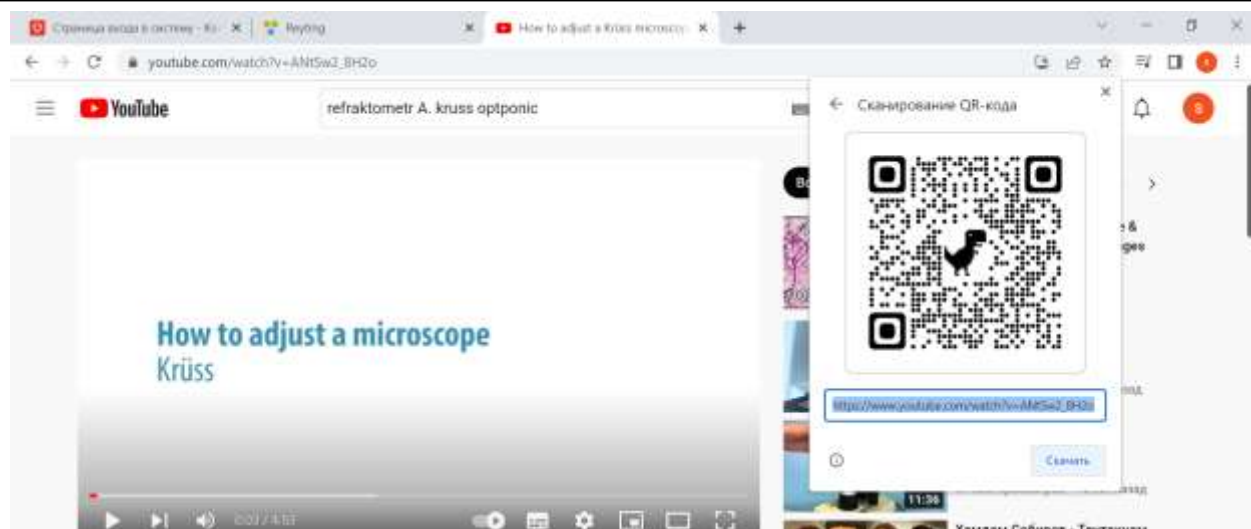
Страница входа в систему - Ко
Reyting
How to adjust a Krüss microscope
youtube.com/watch?v=ANtSw2_8H2o
YouTube
refraktometr A. kruss optponic
Сканирование QR-кода
How to adjust a microscope
Krüss
https://www.youtube.com/watch?v=ANtSw2_8H2o
Скачать
11:36
0:02 / 4:51